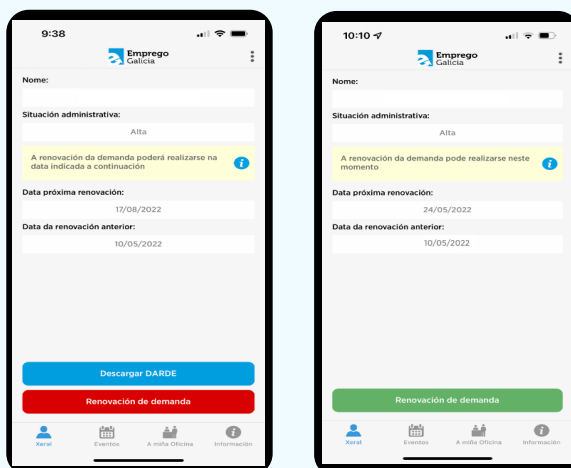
9:38

Emprego Galicia

Nome:

Situación administrativa:

Alta

A renovación da demanda poderá realizarse na data indicada a continuación

Data próxima renovación:

17/08/2022

Data da renovación anterior:

10/05/2022

Descargar DARDE

Renovación de demanda

Xeral Eventos A miña Oficina Información

10:10

Emprego Galicia

Nome:

Situación administrativa:

Alta

A renovación da demanda pode realizarse neste momento

Data próxima renovación:

24/05/2022

Data da renovación anterior:

10/05/2022

Renovación de demanda

Xeral Eventos A miña Oficina Información